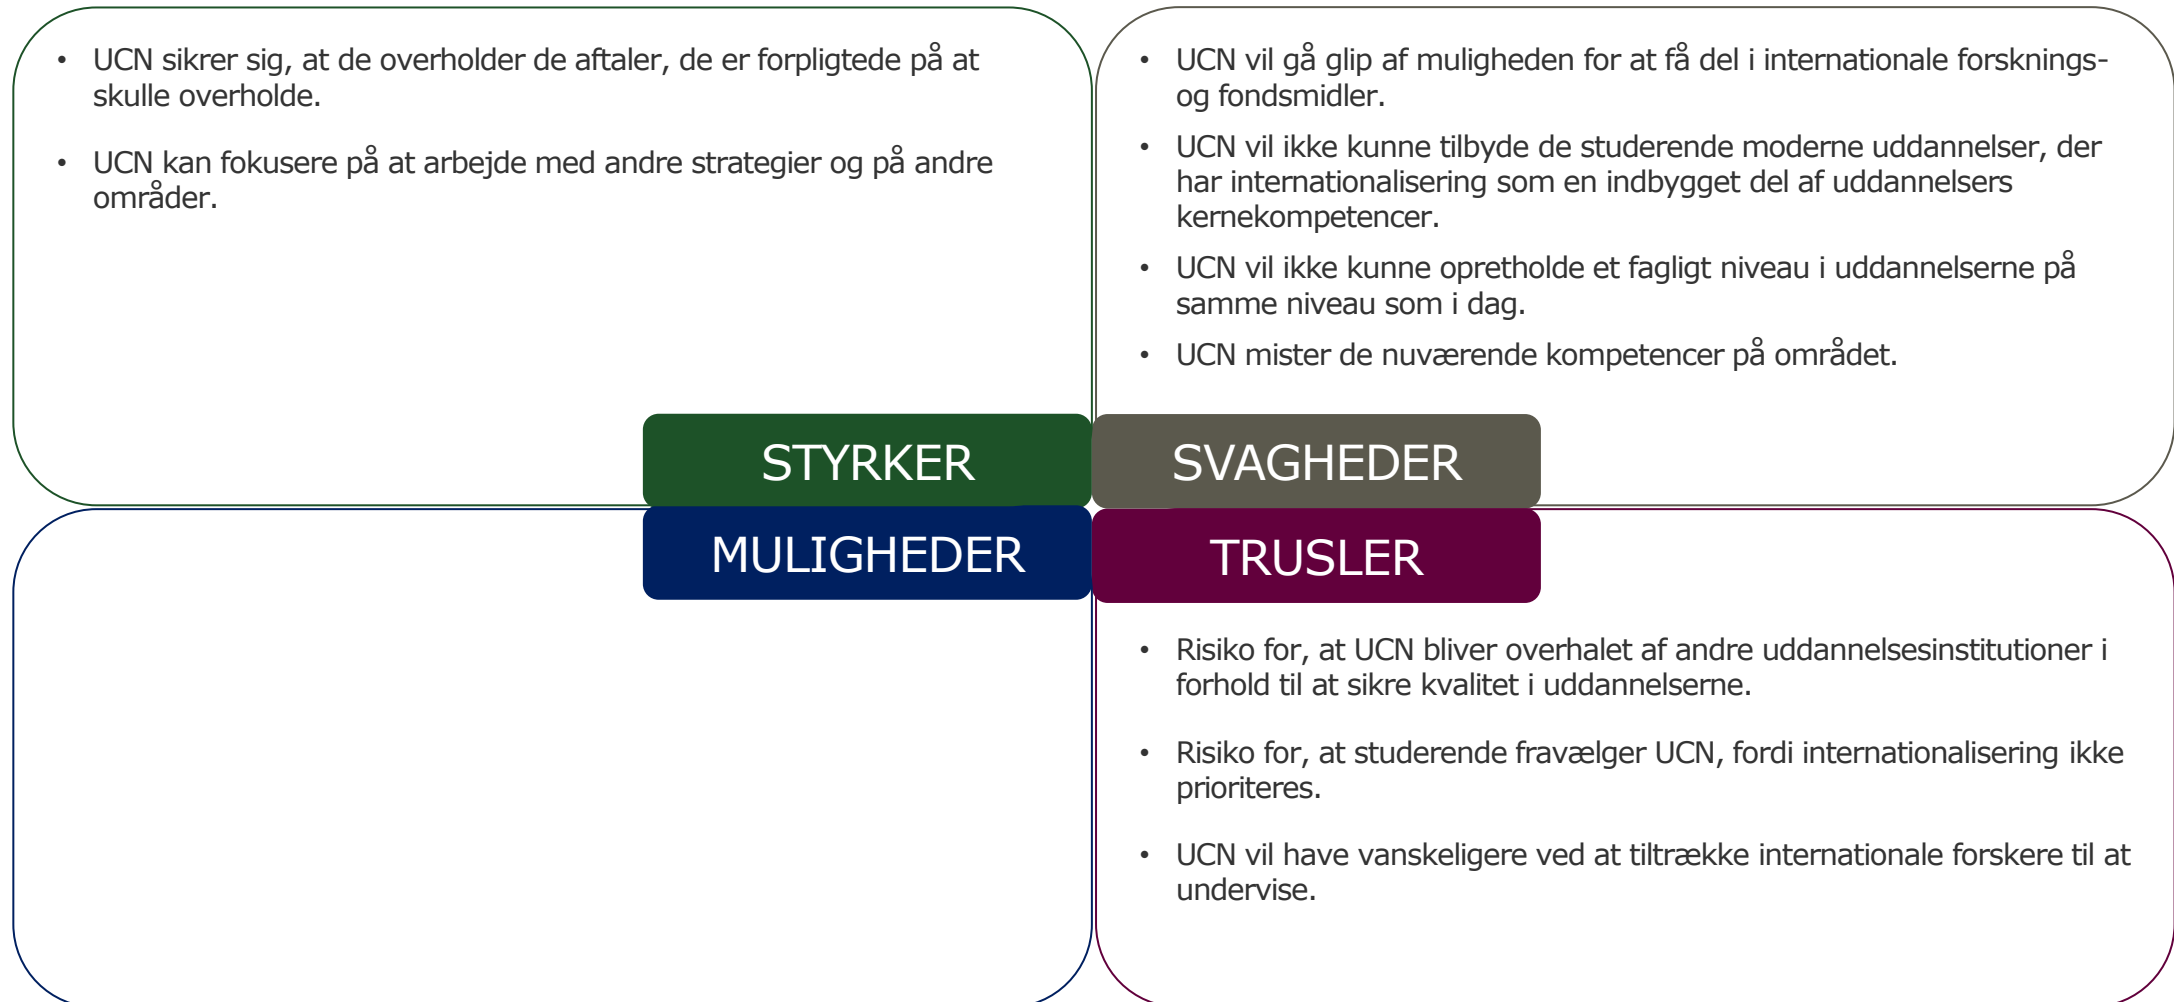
- UCN sikrer sig, at de overholder de aftaler, de er forpligtede på at skulle overholde.
- UCN kan fokusere på at arbejde med andre strategier og på andre områder.

- UCN vil gå glip af muligheden for at få del i internationale forsknings- og fondsmidler.
- UCN vil ikke kunne tilbyde de studerende moderne uddannelser, der har internationalisering som en indbygget del af uddannelsers kernekompetencer.
- UCN vil ikke kunne opretholde et fagligt niveau i uddannelserne på samme niveau som i dag.
- UCN mister de nuværende kompetencer på området.

STYRKER

SVAGHEDER

MULIGHEDER

TRUSLER

- Risiko for, at UCN bliver overhalet af andre uddannelsesinstitutioner i forhold til at sikre kvalitet i uddannelserne.
- Risiko for, at studerende fravælger UCN, fordi internationalisering ikke prioriteres.
- UCN vil have vanskeligere ved at tiltrække internationale forskere til at undervise.